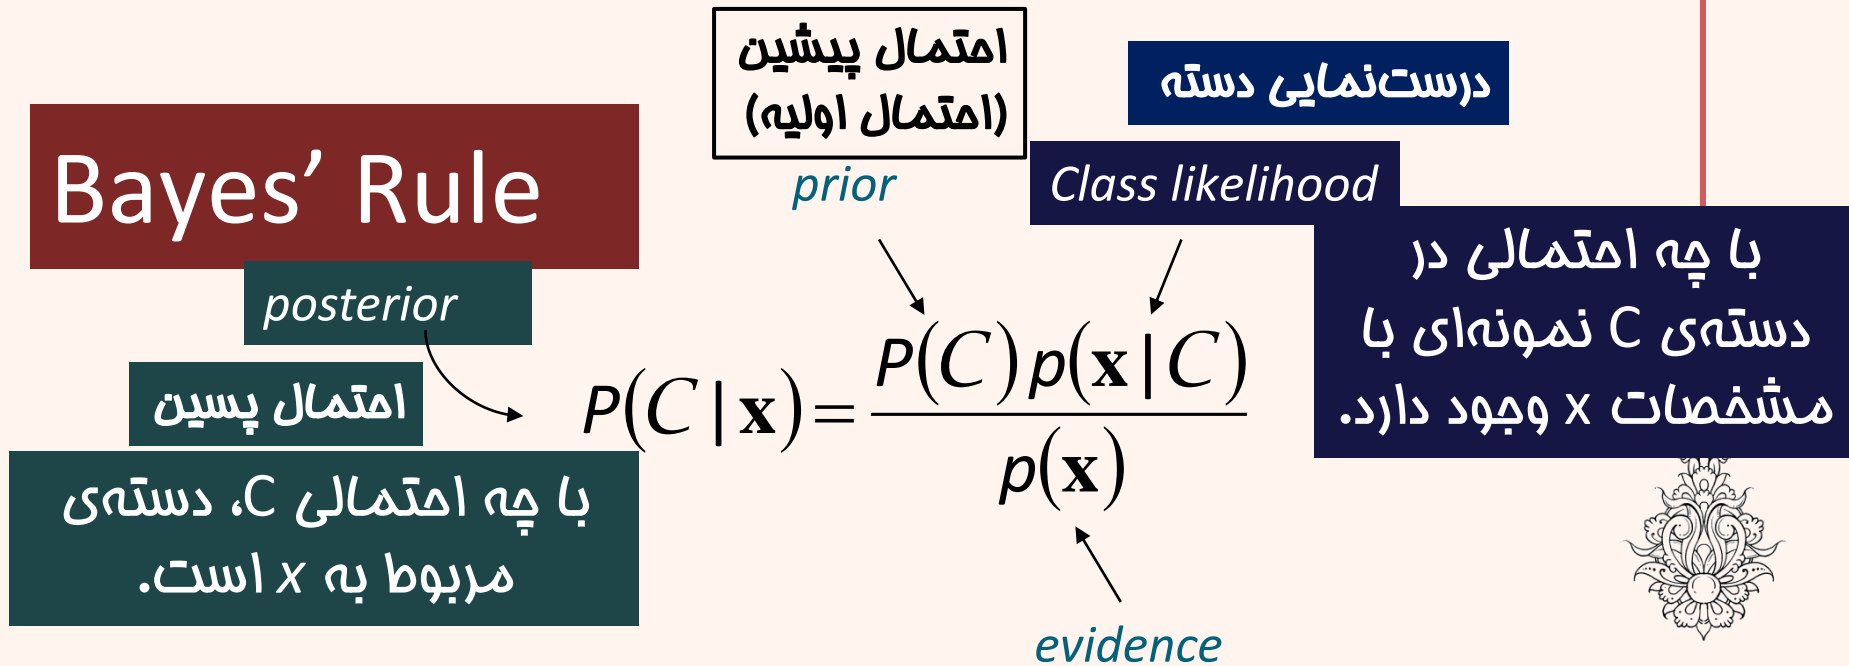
Bayes’ Rule

posterior

احتمال پسین

با چه احتمالی C، دسته‌ی مربوط به x است.

احتمال پیشین
(احتمال اولیه)

prior

$P(C|\mathbf{x}) = \frac{P(C)p(\mathbf{x}|C)}{p(\mathbf{x})}$

evidence

درست‌نمایی دسته

Class likelihood

با چه احتمالی در دسته‌ی C نمونه‌ای با مشخصات x وجود دارد.